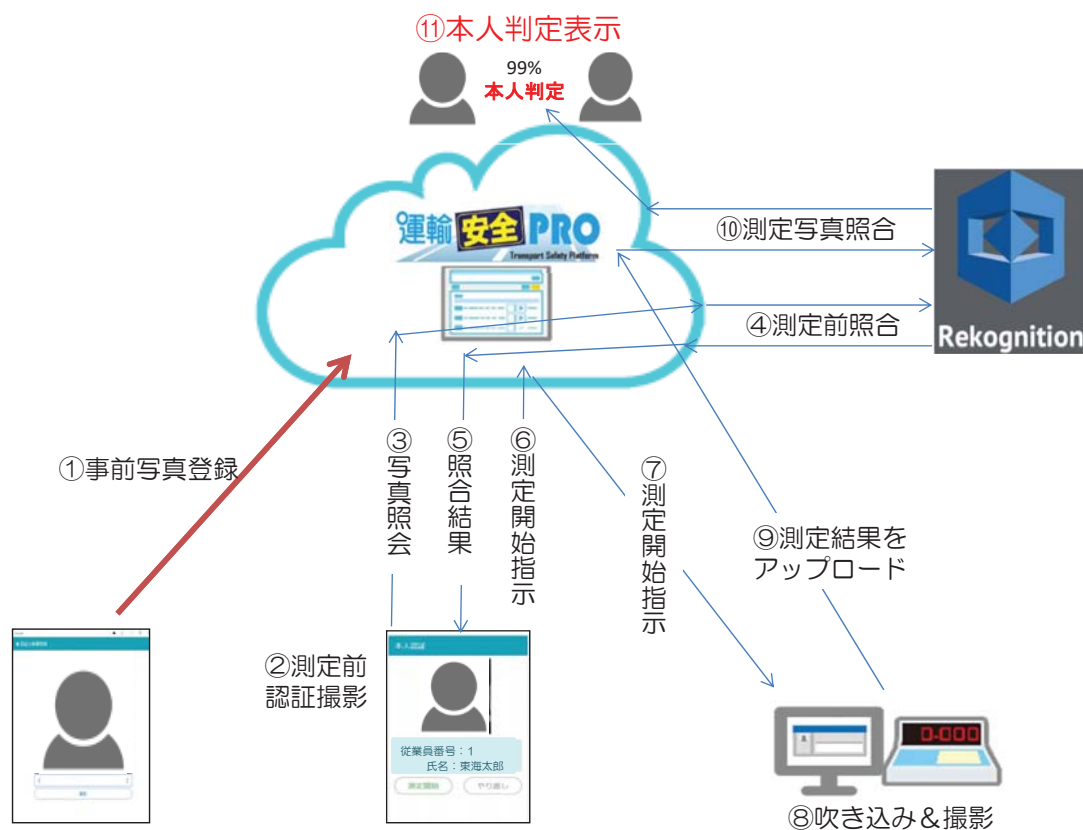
⑪本人判定表示

99%
本人判定

運輸安全PRO
Transport Safety Platform

⑩測定写真照合

Rekognition

④測定前照合

①事前写真登録

③写真照会

⑤照合結果

⑥測定開始指示

⑦測定開始指示

⑨測定結果をアップロード

②測定前認証撮影

本人認証

従業員番号：1
氏名：東海太郎

測定開始
やり直し

0.000

⑧吹き込み＆撮影